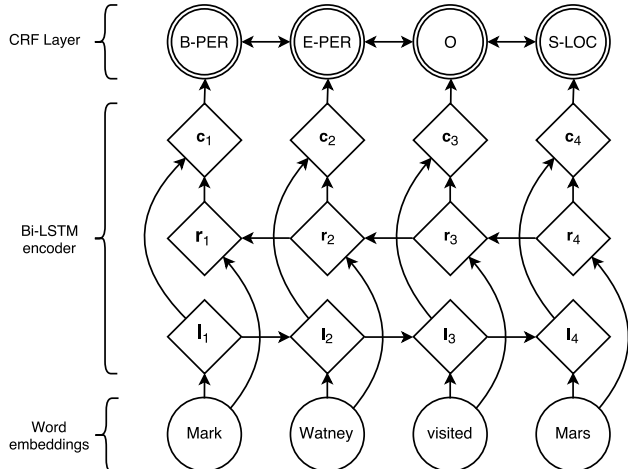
CRF Layer

B-PER

E-PER

O

S-LOC

Bi-LSTM encoder

$\mathbf{c}_1$

$\mathbf{c}_2$

$\mathbf{c}_3$

$\mathbf{c}_4$

$\mathbf{r}_1$

$\mathbf{r}_2$

$\mathbf{r}_3$

$\mathbf{r}_4$

$\mathbf{l}_1$

$\mathbf{l}_2$

$\mathbf{l}_3$

$\mathbf{l}_4$

Word embeddings

Mark

Watney

visited

Mars